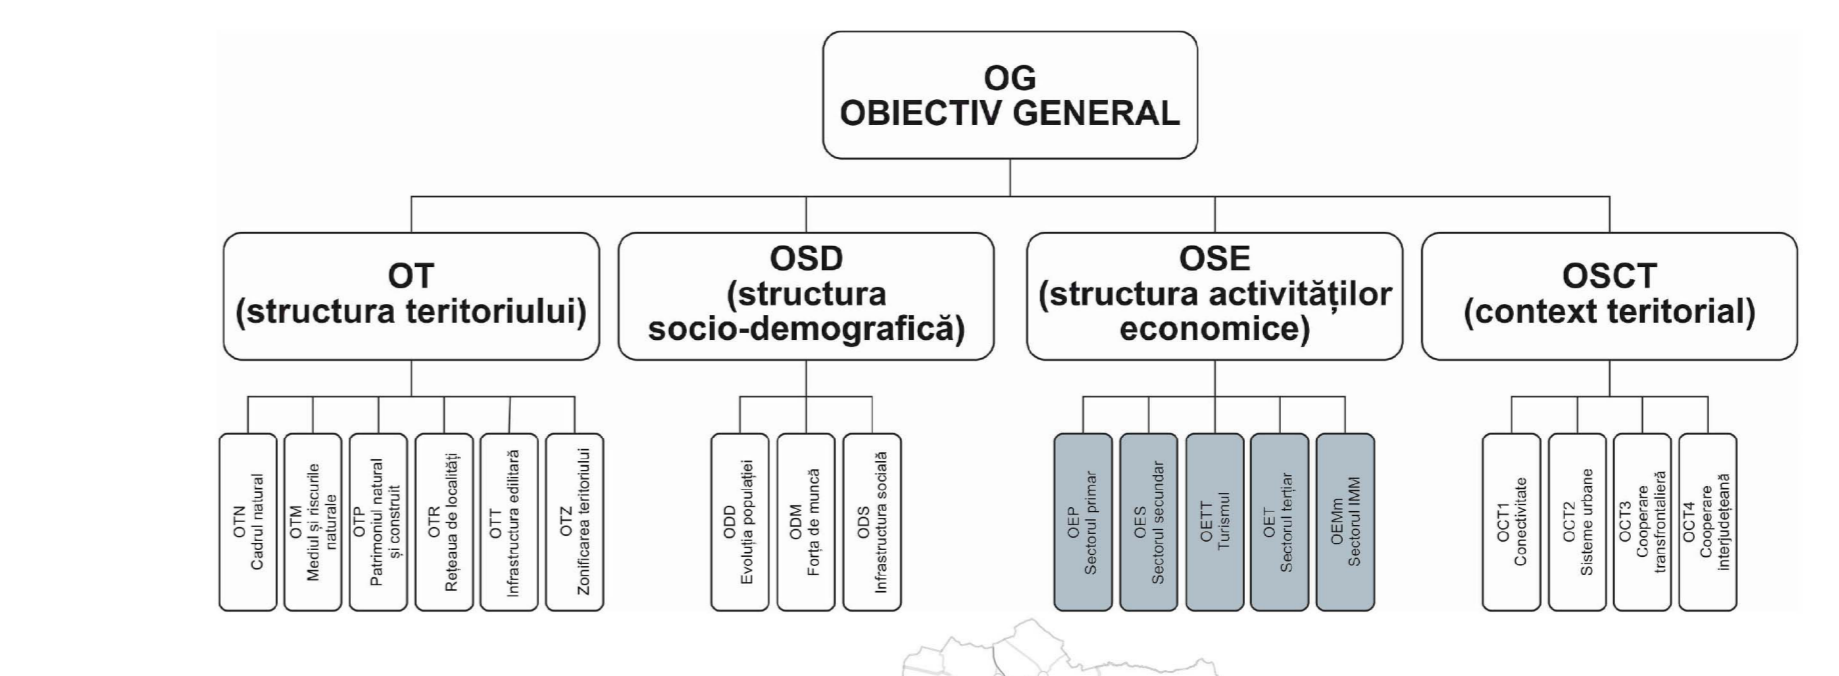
OG
OBIECTIV GENERAL

OT
(structura teritoriului)

OSD
(structura socio-demografică)

OSE
(structura activităților economice)

OSCT
(context teritorial)

OTN
Cadrul natural

OTM
Mediul și riscurile naturale

OTP
Patrimoniul natural și construit

OTR
Rețeaua de localități

OTT
Infrastructura edilitară

OTZ
Zonificarea teritoriului

ODD
Evoluția populației

ODM
Forța de muncă

ODS
Infrastructura socială

OEP
Sectorul primar

OES
Sectorul secundar

OETT
Turismul

OET
Sectorul terțiar

OEMm
Sectorul IMM

OCT1
Conectivitate

OCT2
Sisteme urbane

OCT3
Cooperare transfrontalieră

OCT4
Cooperare interjudețeană